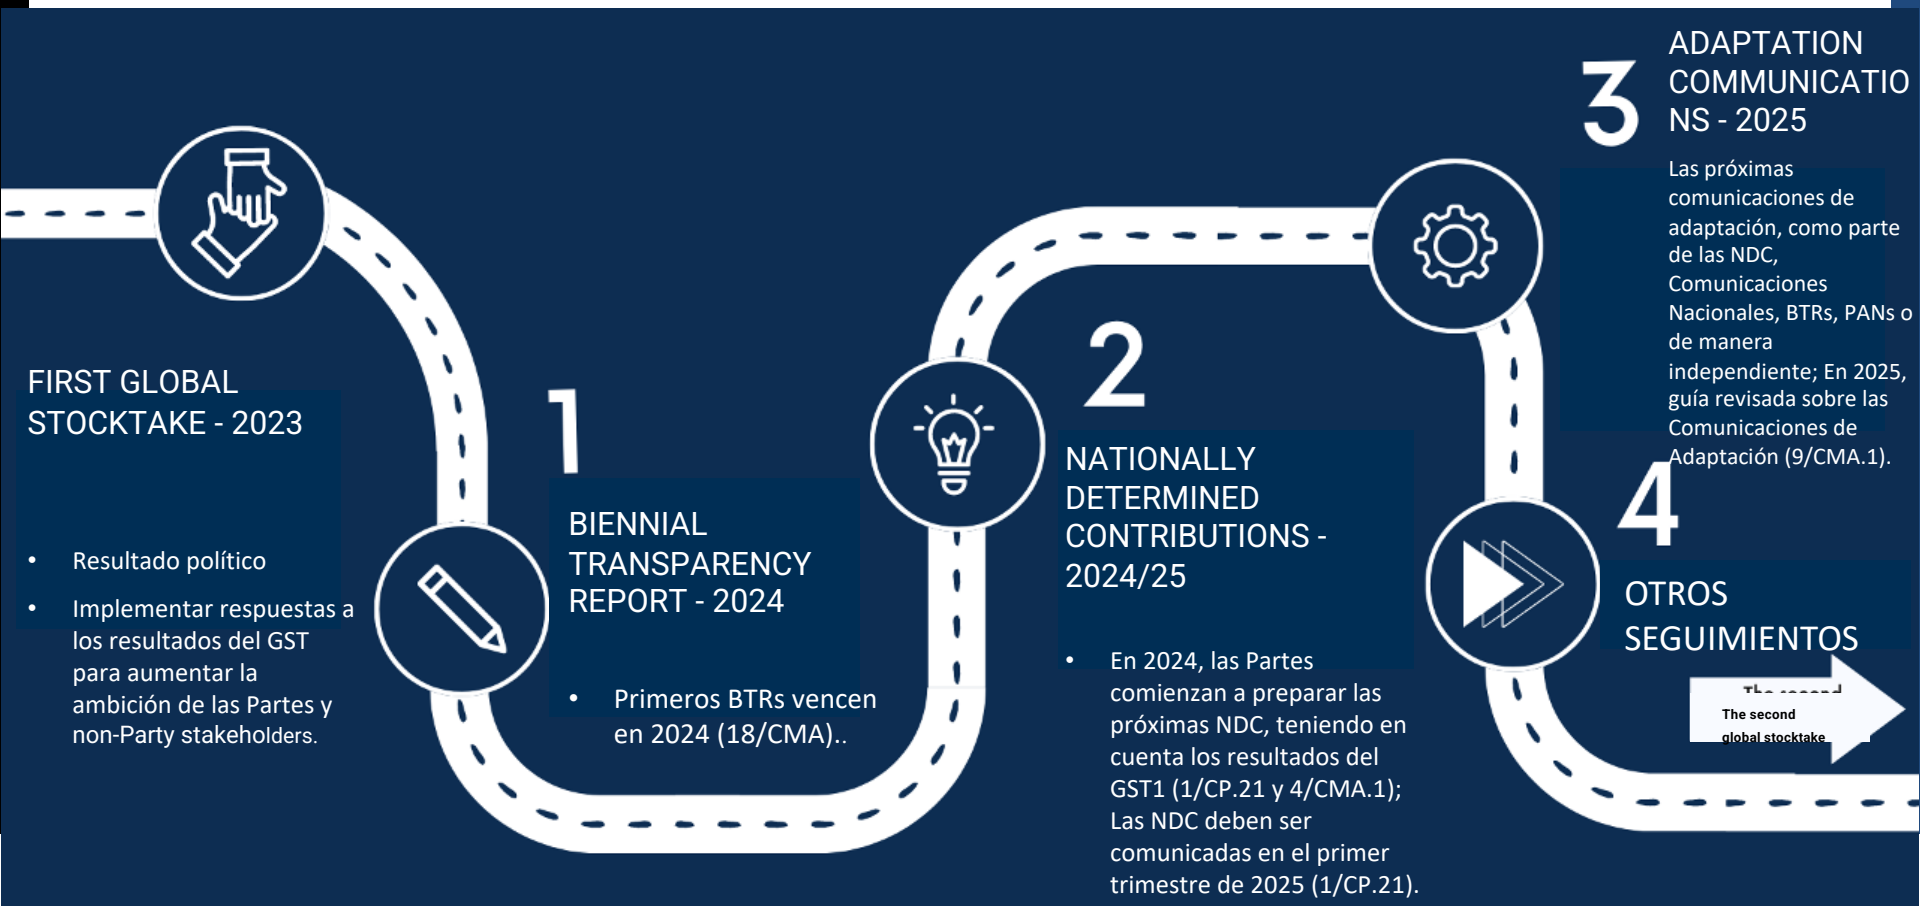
3

ADAPTATION COMMUNICATIONS - 2025

Las próximas comunicaciones de adaptación, como parte de las NDC, Comunicaciones Nacionales, BTRs, PANs o de manera independiente; En 2025, guía revisada sobre las Comunicaciones de Adaptación (9/CMA.1).

FIRST GLOBAL STOCKTAKE - 2023

• Resultado político

• Implementar respuestas a los resultados del GST para aumentar la ambición de las Partes y non-Party stakeholders.

1

BIENNIAL TRANSPARENCY REPORT - 2024

• Primeros BTRs vencen en 2024 (18/CMA)..

2

NATIONALLY DETERMINED CONTRIBUTIONS - 2024/25

• En 2024, las Partes comienzan a preparar las próximas NDC, teniendo en cuenta los resultados del GST1 (1/CP.21 y 4/CMA.1); Las NDC deben ser comunicadas en el primer trimestre de 2025 (1/CP.21).

4

OTROS SEGUIMIENTOS

The second global stocktake